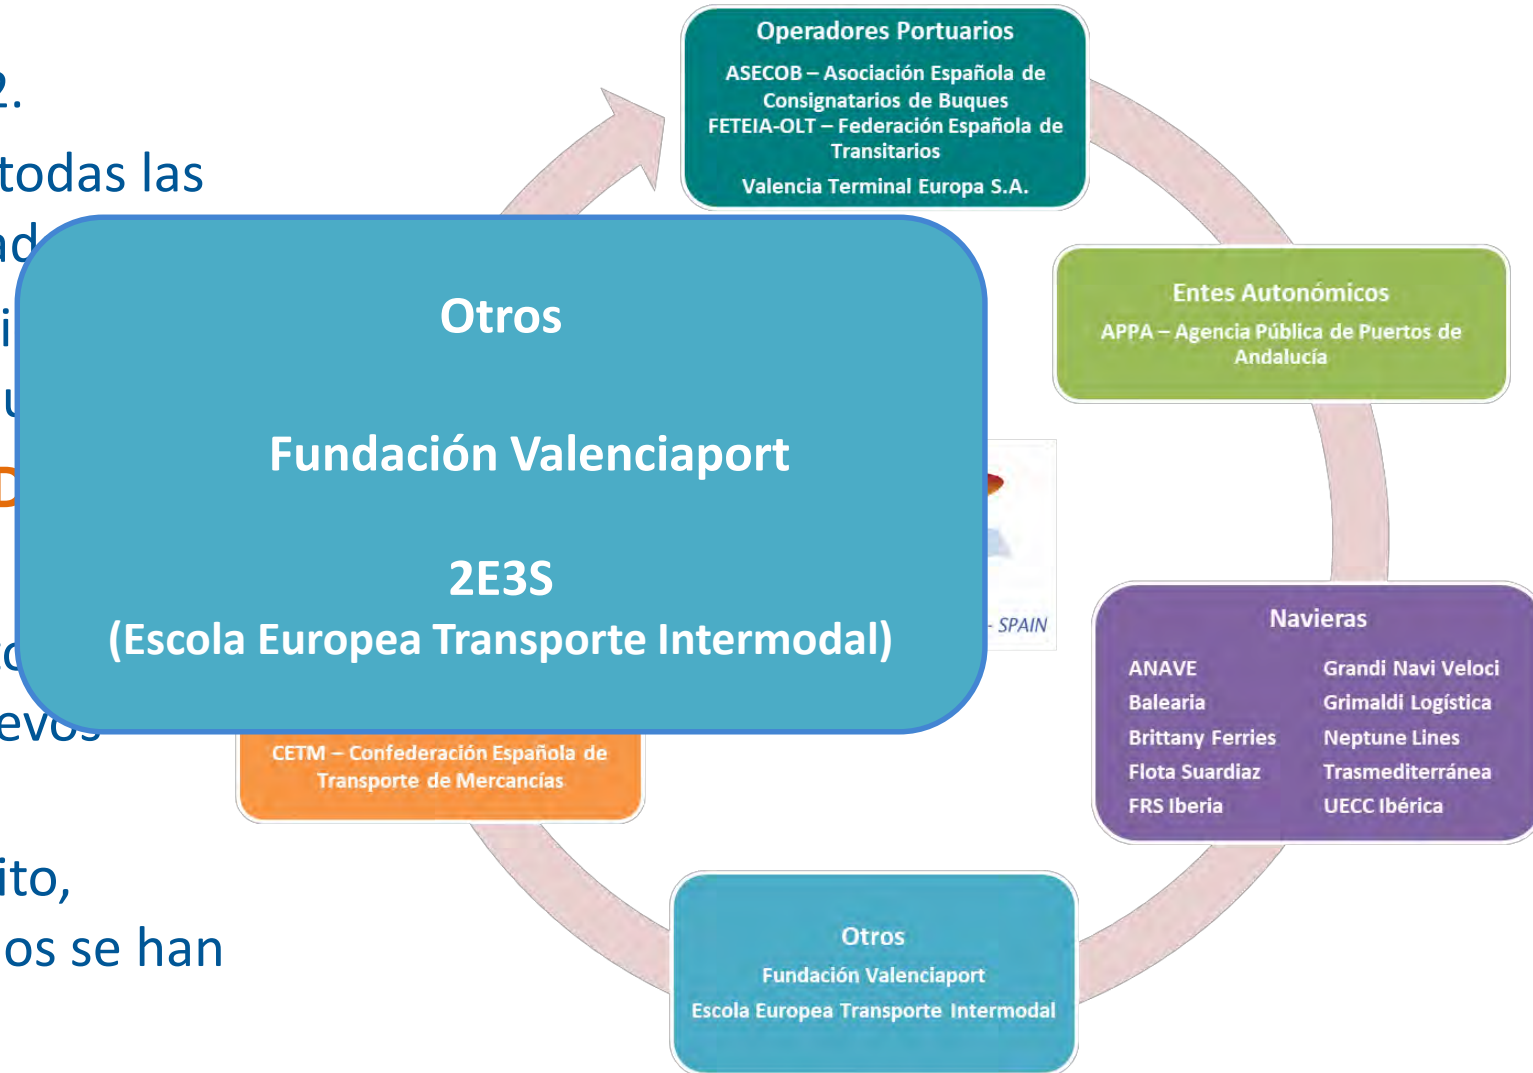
2.

todas las

ad

i

u

D

c

evos

ito,

os se han

Operadores Portuarios

ASECOB – Asociación Española de Consignatarios de Buques

FETEIA-OLT – Federación Española de Transitarios

Valencia Terminal Europa S.A.

Entes Autonómicos

APPA – Agencia Pública de Puertos de Andalucía

Otros

Fundación Valenciaport

2E3S
(Escola Europea Transporte Intermodal)

- SPAIN

Navieras

| ANAVE | Grandi Navi Veloci |
|---|---|
| Balearia | Grimaldi Logística |
| Brittany Ferries | Neptune Lines |
| Flota Suardiaz | Trasmediterránea |
| FRS Iberia | UECC Ibérica |

CETM – Confederación Española de Transporte de Mercancías

Otros

Fundación Valenciaport

Escola Europea Transporte Intermodal